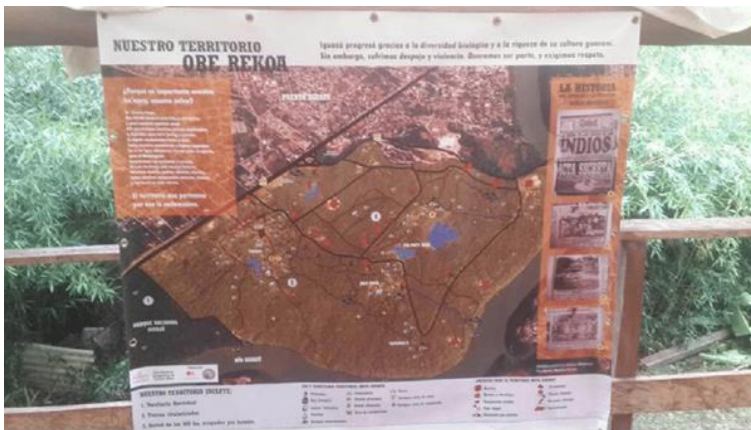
NUESTRO TERRITORIO
ORE REKOA

Iguazú progresó gracias a la diversidad biológica y a la riqueza de su cultura guaraní. Sin embargo, sufrimos despojo y violencia. Queremos ser parte, y exigimos respeto.

¿Por qué es importante nuestro territorio?

El territorio que pertenece

PUERTO IGUAZÚ

LA HISTORIA

INDIOS

NUESTRO TERRITORIO INCLUYE:
1. Reserva
2. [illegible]
3. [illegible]

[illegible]